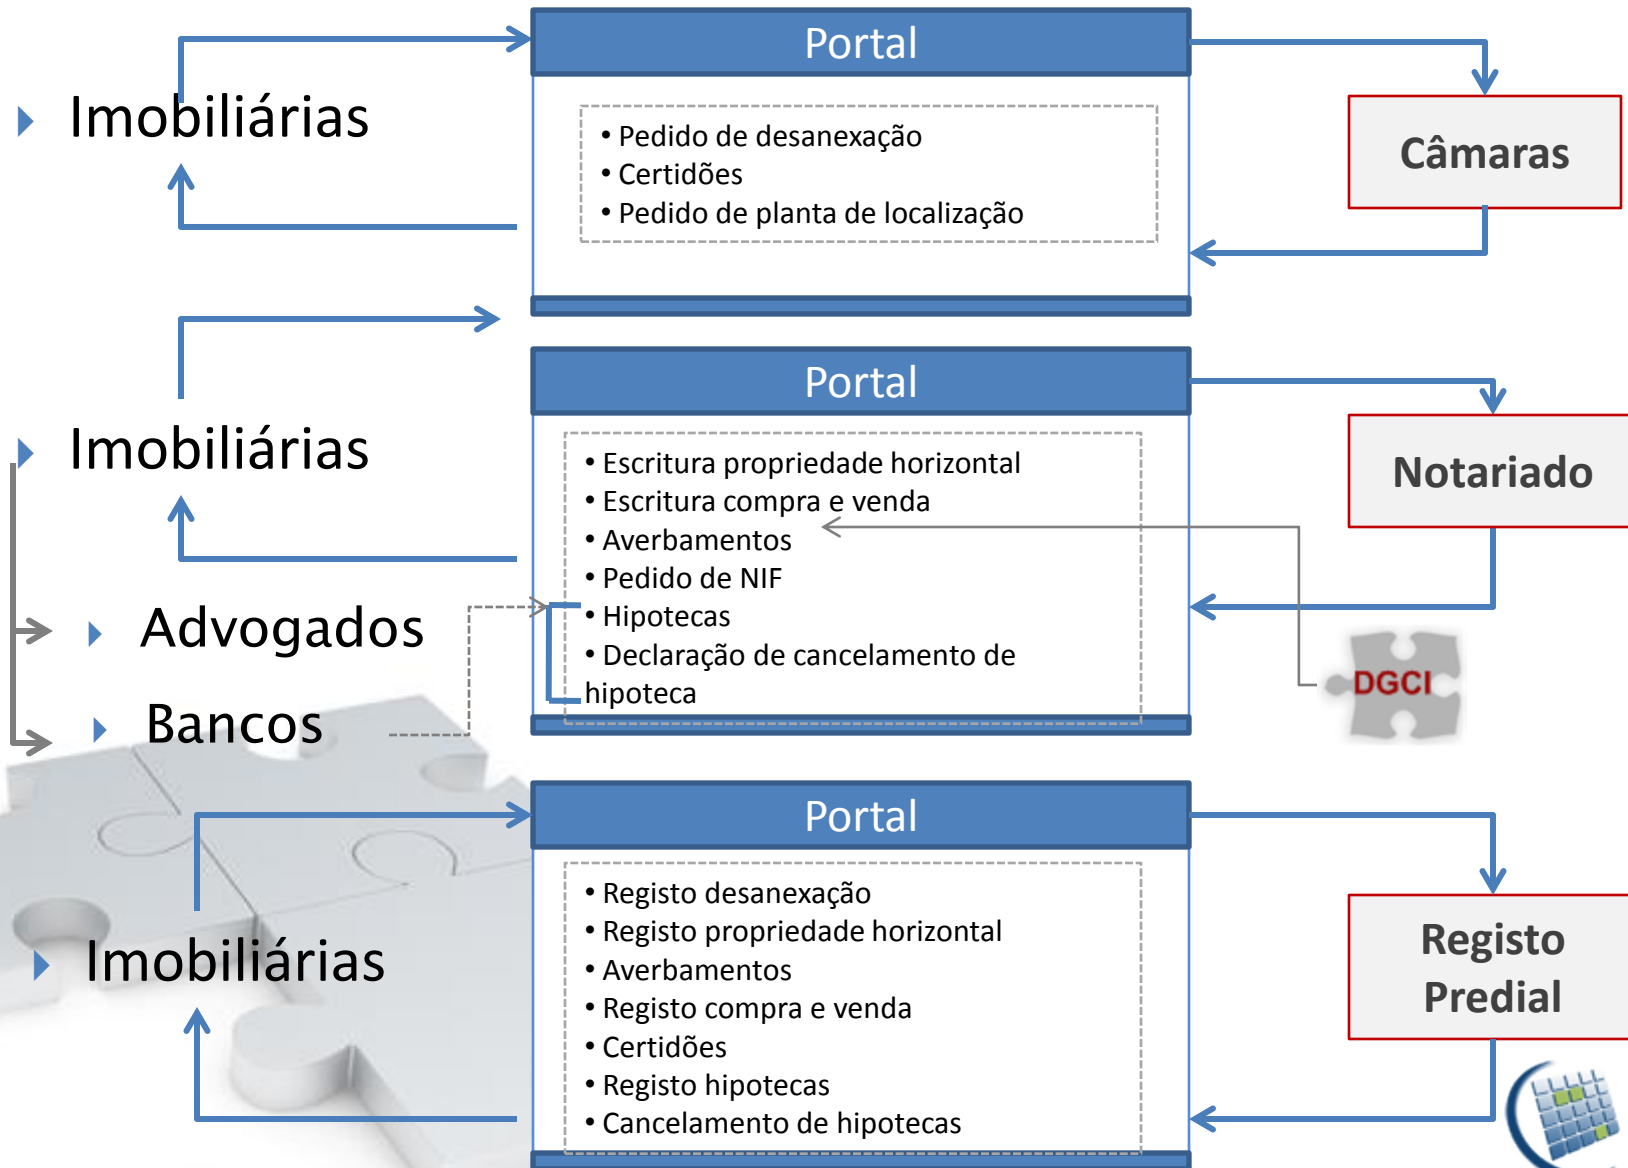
Imobiliárias

Portal

• Pedido de desanexação
• Certidões
• Pedido de planta de localização

Câmaras

Imobiliárias

Advogados

Bancos

Portal

• Escritura propriedade horizontal
• Escritura compra e venda
• Averbamentos
• Pedido de NIF
• Hipotecas
• Declaração de cancelamento de hipoteca

Notariado

DGCI

Imobiliárias

Portal

• Registo desanexação
• Registo propriedade horizontal
• Averbamentos
• Registo compra e venda
• Certidões
• Registo hipotecas
• Cancelamento de hipotecas

Registo Predial